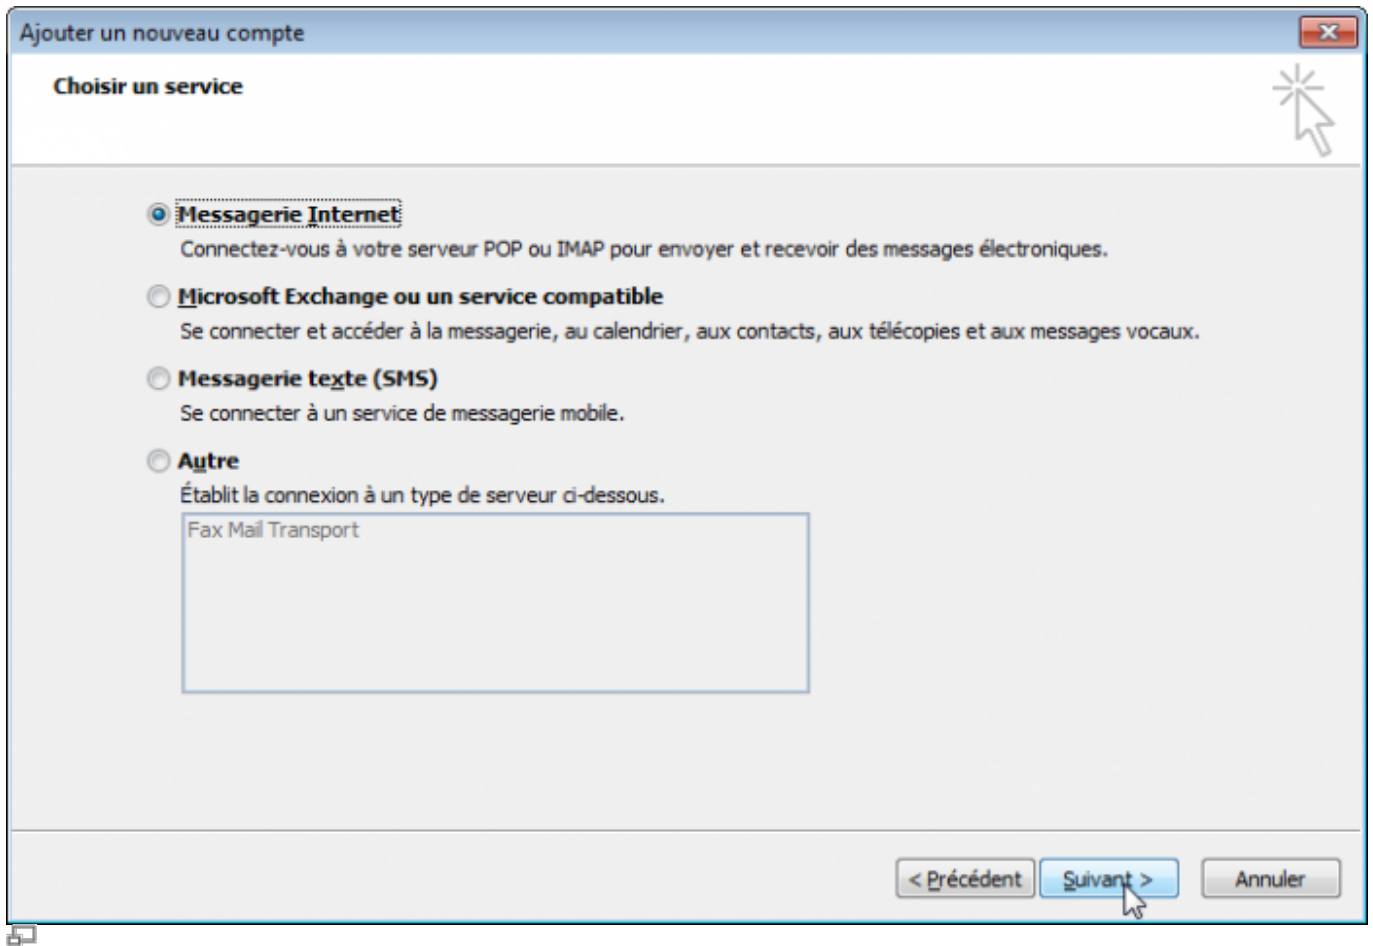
Ajouter un nouveau compte

Choisir un service

Messagerie Internet
Connectez-vous à votre serveur POP ou IMAP pour envoyer et recevoir des messages électroniques.

Microsoft Exchange ou un service compatible
Se connecter et accéder à la messagerie, au calendrier, aux contacts, aux télécopies et aux messages vocaux.

Messagerie texte (SMS)
Se connecter à un service de messagerie mobile.

Autre
Établit la connexion à un type de serveur ci-dessous.

Fax Mail Transport

< Précédent
Suivant >
Annuler